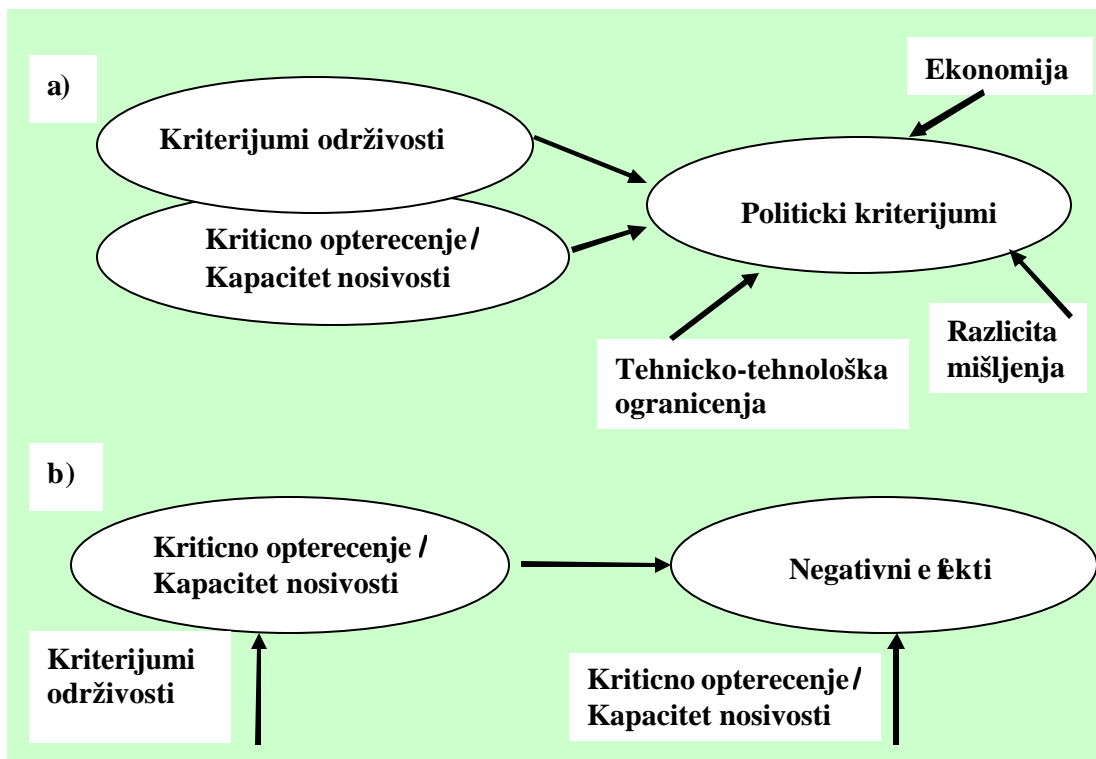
a)

Kriterijumi održivosti

Kriticno opterecenje / Kapacitet nosivosti

Ekonomija

Politicki kriterijumi

Razlicita mišljenja

Tehnicko-tehnološka ogranicenja

b)

Kriticno opterecenje / Kapacitet nosivosti

Negativni efekti

Kriterijumi održivosti

Kriticno opterecenje / Kapacitet nosivosti